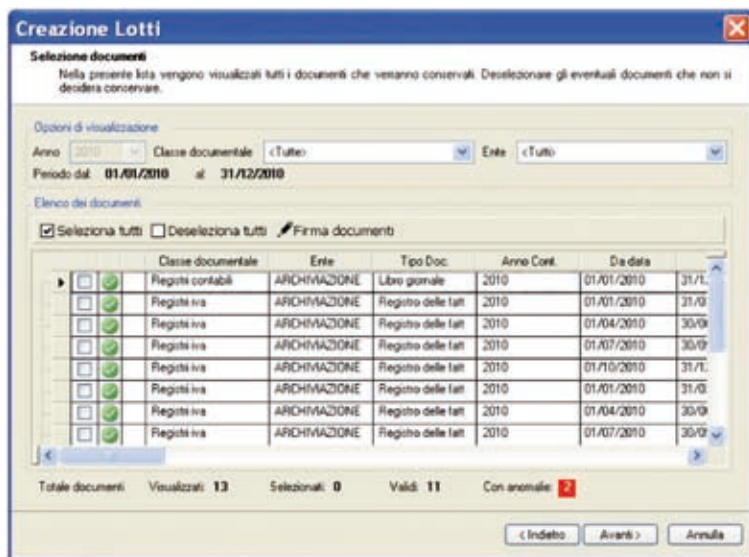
Creazione Lotti

Selezione documenti

Nella presente lista vengono visualizzati tutti i documenti che verranno conservati. Deselezionare gli eventuali documenti che non si desidera conservare.

Opzioni di visualizzazione

Anno 2010 Classe documentale <Tutte> Ente <Tutti>

Periodo dal 01/01/2010 al 31/12/2010

Elenco dei documenti

Seleziona tutti Deseleziona tutti Firma documenti

| | | Classe documentale | Ente | Tipo Doc. | Anno Cont. | Da data | |
|---|---|---|---|---|---|---|---|
| | | Registri contabili | ARCHIVIAZIONE | Libro giornale | 2010 | 01/01/2010 | 31/1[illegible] |
| | | Registri iva | ARCHIVIAZIONE | Registro delle fatt | 2010 | 01/01/2010 | 31/0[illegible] |
| | | Registri iva | ARCHIVIAZIONE | Registro delle fatt | 2010 | 01/04/2010 | 30/0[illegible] |
| | | Registri iva | ARCHIVIAZIONE | Registro delle fatt | 2010 | 01/07/2010 | 30/0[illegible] |
| | | Registri iva | ARCHIVIAZIONE | Registro delle fatt | 2010 | 01/10/2010 | 31/1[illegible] |
| | | Registri iva | ARCHIVIAZIONE | Registro delle fatt | 2010 | 01/01/2010 | 31/0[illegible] |
| | | Registri iva | ARCHIVIAZIONE | Registro delle fatt | 2010 | 01/04/2010 | 30/0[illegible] |
| | | Registri iva | ARCHIVIAZIONE | Registro delle fatt | 2010 | 01/07/2010 | 30/0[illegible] |

Totale documenti Visualizzati: 13 Selezionati: 0 Validi: 11 Con anomalie: 2

< Indietro Avanti > Annulla